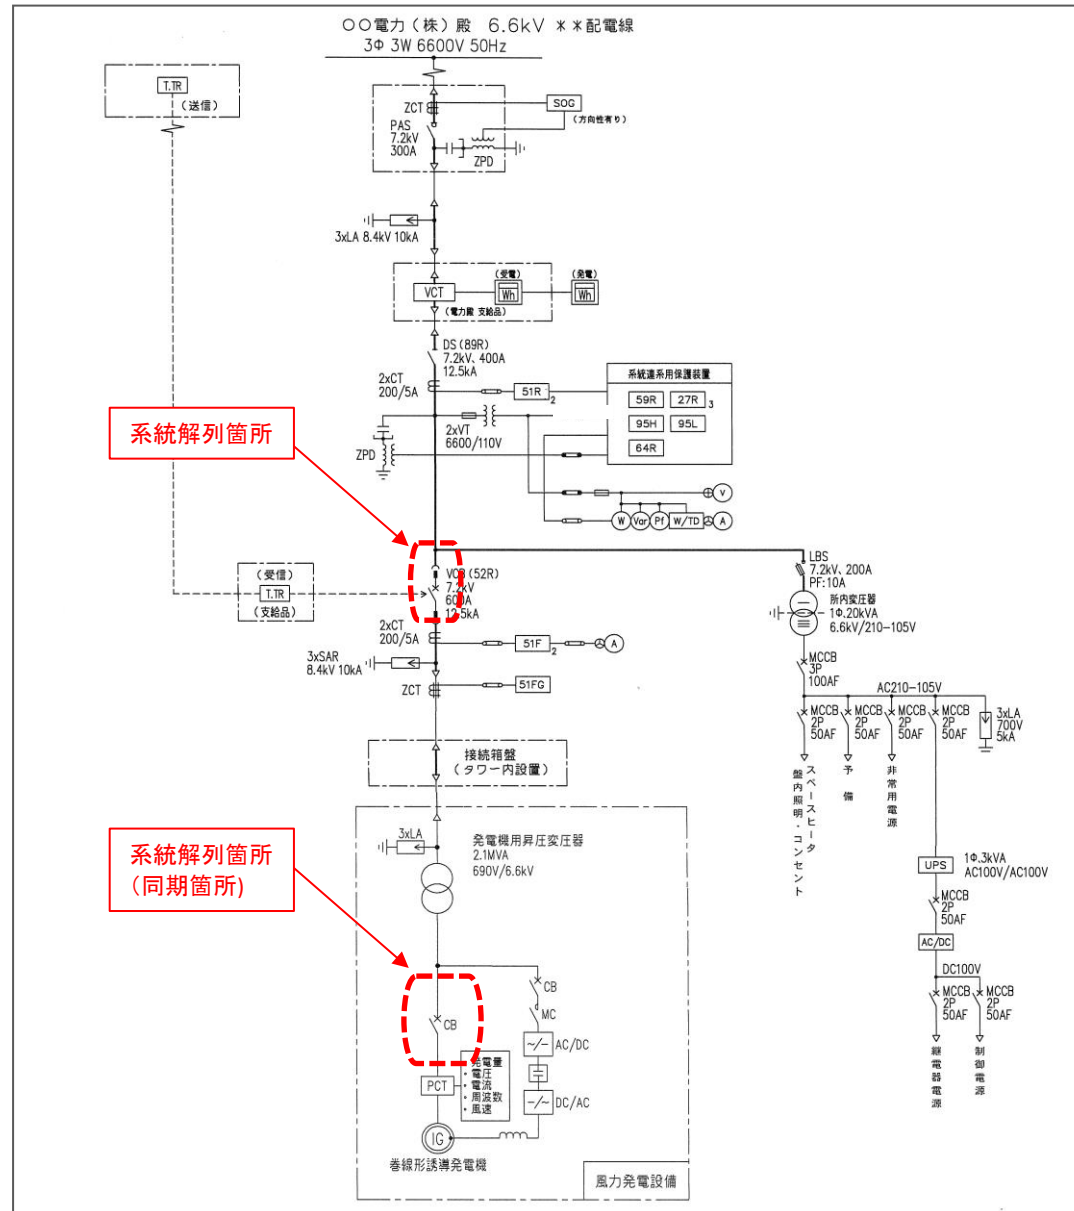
○○電力（株）殿 6.6kV ＊＊配電線
3Φ 3W 6600V 50Hz

T.TR
（送信）

ZCT
SOG
（方向性有り）
PAS
7.2kV
300A
ZPD

3xLA 8.4kV 10kA

VCT
（受電）
Wh
（発電）
Wh
（電力殿 支給品）

DS（89R）
7.2kV、400A
12.5kA

2xCT
200/5A
51R
2
系統連系用保護装置
59R
27R
3
95H
95L
64R

系統解列箇所

2xVT
6600/110V
ZPD

V
W
Var
Pf
W/TD
A

LBS
7.2kV、200A
PF:10A
所内変圧器
1Φ.20kVA
6.6kV/210-105V

（受信）
T.TR
（支給品）

VCB（52R）
7.2kV
600A
12.5kA

2xCT
200/5A
51F
A

3xSAR
8.4kV 10kA

ZCT
51FG

MCCB
3P
100AF
AC210-105V
MCCB
2P
50AF
MCCB
2P
50AF
MCCB
2P
50AF
MCCB
2P
50AF
3xLA
700V
5kA

盤内照明・コンセント
スペースヒータ
予備
非常用電源

接続箱盤
（タワー内設置）

3xLA
発電機用昇圧変圧器
2.1MVA
690V/6.6kV

系統解列箇所
（同期箇所）

UPS
1Φ.3kVA
AC100V/AC100V
MCCB
2P
50AF
AC/DC
DC100V
MCCB
2P
50AF
MCCB
2P
50AF
継電器電源
制御電源

CB
CB
MC
AC/DC
PCT
・発電量
・電圧
・電流
・周波数
・風速
DC/AC
IG
巻線形誘導発電機
風力発電設備